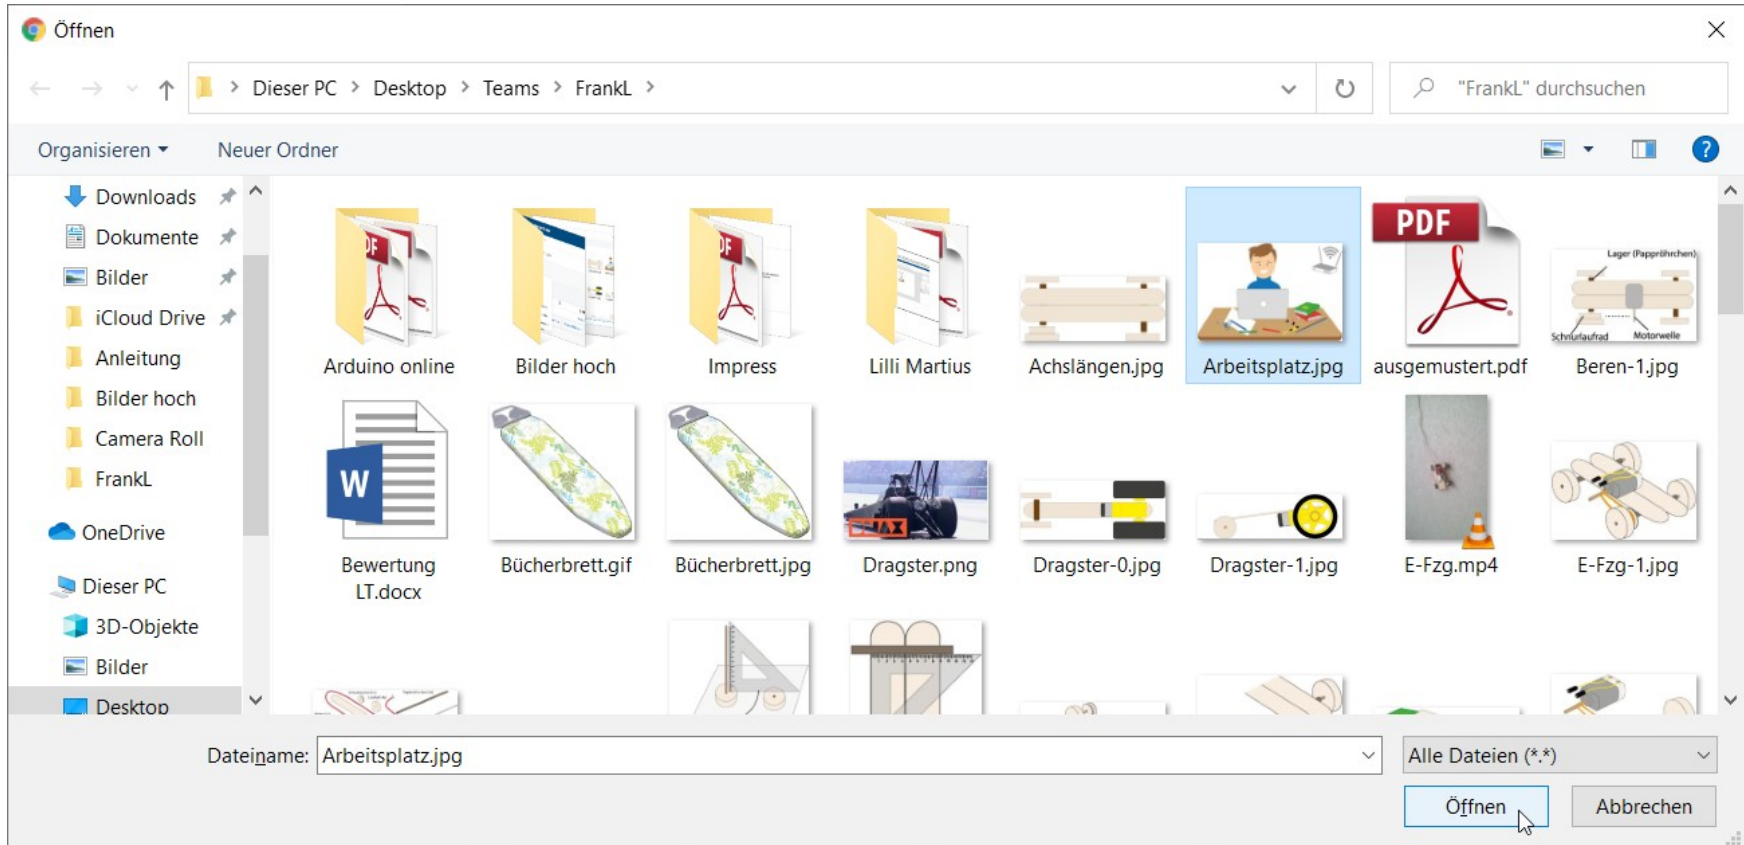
Öffnen

Dieser PC > Desktop > Teams > FrankL >

"FrankL" durchsuchen

Organisieren ▾ Neuer Ordner

Downloads
Dokumente
Bilder
iCloud Drive
Anleitung
Bilder hoch
Camera Roll
FrankL
OneDrive
Dieser PC
3D-Objekte
Bilder
Desktop

Arduino online
Bilder hoch
Impress
Lilli Martius
Achslängen.jpg
Arbeitsplatz.jpg
PDF
ausgemustert.pdf
Lager (Pappröhrchen)
Schnurlaufrad
Motorwelle
Beren-1.jpg
W
Bewertung LT.docx
Bücherbrett.gif
Bücherbrett.jpg
Dragster.png
Dragster-0.jpg
Dragster-1.jpg
E-Fzg.mp4
E-Fzg-1.jpg

Dateiname: Arbeitsplatz.jpg
Alle Dateien (*.*)
Öffnen
Abbrechen